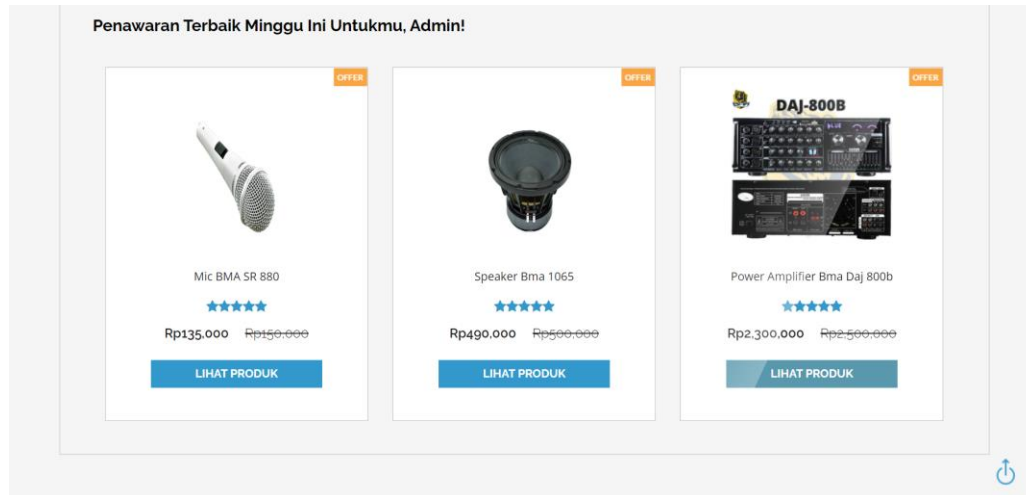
Penawaran Terbaik Minggu Ini Untukmu, Admin!

OFFER

Mic BMA SR 880

Rp135,000 ~~Rp150,000~~

LIHAT PRODUK

OFFER

Speaker Bma 1065

Rp490,000 ~~Rp500,000~~

LIHAT PRODUK

OFFER

DAJ-800B

Power Amplifier Bma Daj 800b

Rp2,300,000 ~~Rp2,500,000~~

LIHAT PRODUK